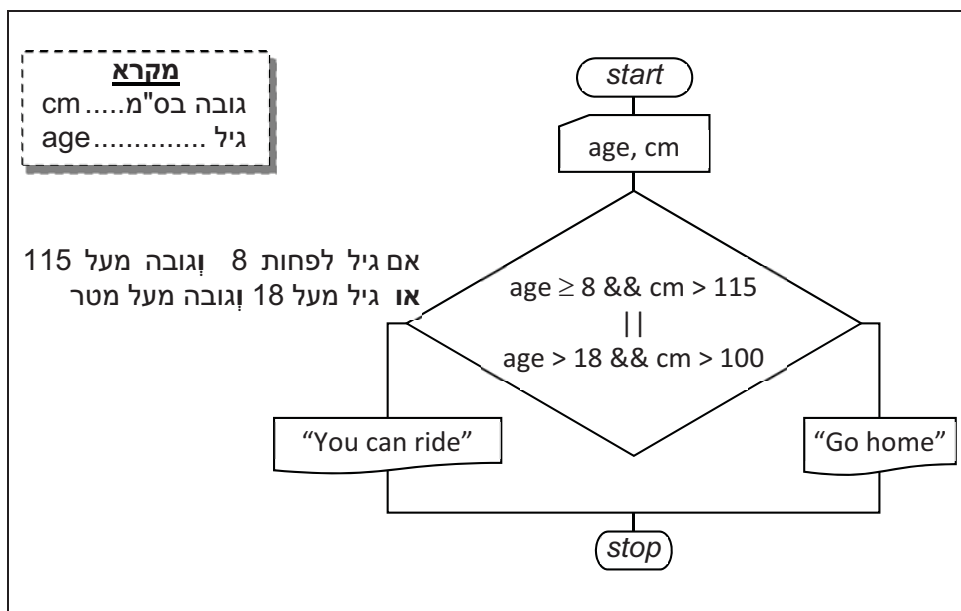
מקרא
גובה בס"מ.....cm
גיל .............age

start

age, cm

אם גיל לפחות 8 וגובה מעל 115
או גיל מעל 18 וגובה מעל מטר

$age \geq 8$ && $cm > 115$
||
$age > 18$ && $cm > 100$

"You can ride"

"Go home"

stop